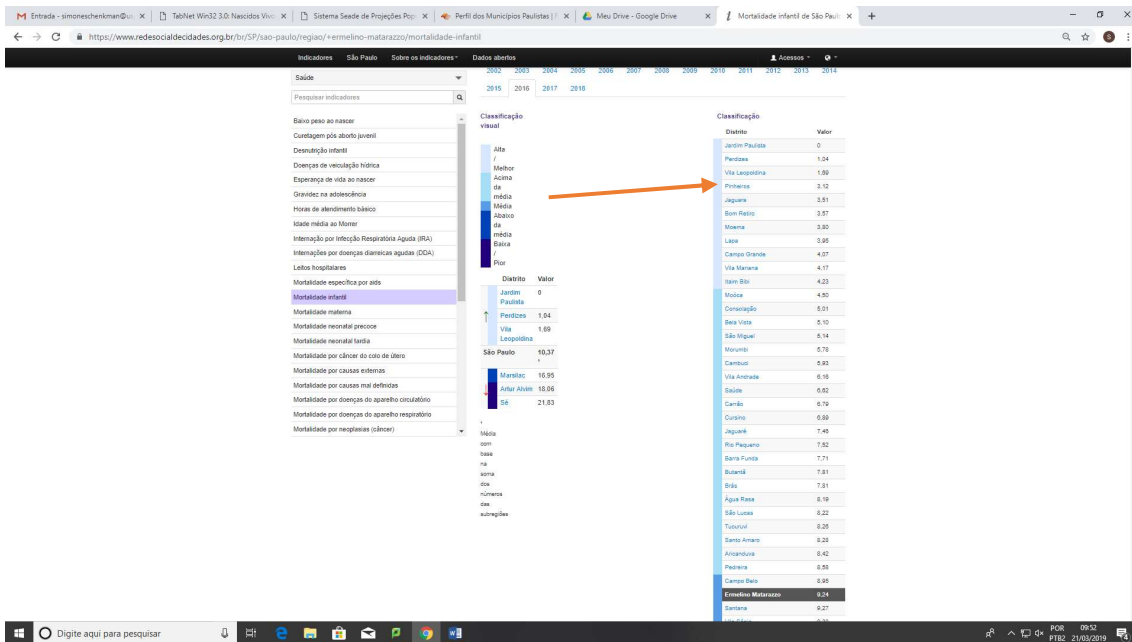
M Entrada - simoneschenkman@u × | TabNet Win32 3.0: Nascidos Vivo × | Sistema Seade de Projeções Pop × | Perfil dos Municípios Paulistas | × | Meu Drive - Google Drive × | Mortalidade infantil de São Paulo ×

https://www.redesocialdecidades.org.br/br/SP/sao-paulo/regiao/+ermelino-matarazzo/mortalidade-infantil

Indicadores São Paulo Sobre os indicadores Dados abertos Acessos

Saúde

Pesquisar indicadores

Baixo peso ao nascer
Curetagem pós aborto juvenil
Desnutrição infantil
Doenças de veiculação hídrica
Esperança de vida ao nascer
Gravidez na adolescência
Horas de atendimento básico
Idade média ao Morrer
Internação por Infecção Respiratória Aguda (IRA)
Internações por doenças diarreicas agudas (DDA)
Leitos hospitalares
Mortalidade específica por aids
Mortalidade infantil
Mortalidade materna
Mortalidade neonatal precoce
Mortalidade neonatal tardia
Mortalidade por câncer do colo de útero
Mortalidade por causas externas
Mortalidade por causas mal definidas
Mortalidade por doenças do aparelho circulatório
Mortalidade por doenças do aparelho respiratório
Mortalidade por neoplasias (câncer)

2002 2003 2004 2005 2006 2007 2008 2009 2010 2011 2012 2013 2014
2015 2016 2017 2018

Classificação visual

Alta / Melhor
Acima da média
Média
Abaixo da média
Baixa / Pior

| Distrito | Valor |
|---|---|
| Jardim Paulista | 0 |
| Perdizes | 1,04 |
| Vila Leopoldina | 1,69 |
| São Paulo | 10,37 |
| Marsilac | 16,95 |
| Artur Alvim | 18,06 |
| Sé | 21,83 |

* Média com base na soma dos números das subregiões

Classificação

| Distrito | Valor |
|---|---|
| Jardim Paulista | 0 |
| Perdizes | 1,04 |
| Vila Leopoldina | 1,69 |
| Pinheiros | 3,12 |
| Jaguara | 3,51 |
| Bom Retiro | 3,57 |
| Moema | 3,80 |
| Lapa | 3,95 |
| Campo Grande | 4,07 |
| Vila Mariana | 4,17 |
| Itaim Bibi | 4,23 |
| Mooca | 4,50 |
| Consolação | 5,01 |
| Bela Vista | 5,10 |
| São Miguel | 5,14 |
| Morumbi | 5,76 |
| Cambuci | 5,93 |
| Vila Andrade | 6,16 |
| Saúde | 6,62 |
| Carrão | 6,79 |
| Cursino | 6,89 |
| Jaguaré | 7,46 |
| Rio Pequeno | 7,52 |
| Barra Funda | 7,71 |
| Butantã | 7,81 |
| Brás | 7,81 |
| Água Rasa | 8,19 |
| São Lucas | 8,22 |
| Tucuruvi | 8,26 |
| Santo Amaro | 8,28 |
| Aricanduva | 8,42 |
| Pedreira | 8,59 |
| Campo Belo | 8,95 |
| Ermelino Matarazzo | 9,24 |
| Santana | 9,27 |

Digite aqui para pesquisar
POR PTB2 09:52 21/03/2019